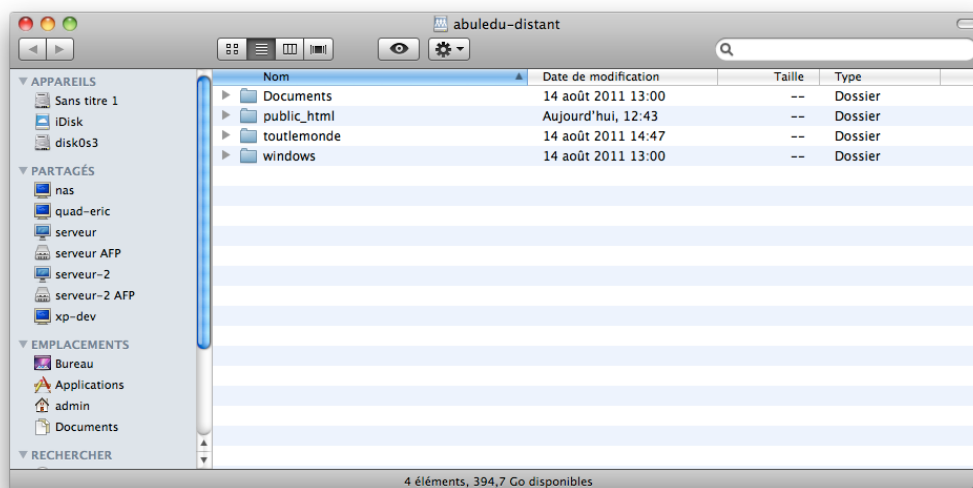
abuledu-distant

APPAREILS
Sans titre 1
iDisk
disk0s3
PARTAGÉS
nas
quad-eric
serveur
serveur AFP
serveur-2
serveur-2 AFP
xp-dev
EMPLACEMENTS
Bureau
Applications
admin
Documents
RECHERCHER

| Nom | Date de modification | Taille | Type |
|---|---|---|---|
| Documents | 14 août 2011 13:00 | -- | Dossier |
| public_html | Aujourd'hui, 12:43 | -- | Dossier |
| toutlemonde | 14 août 2011 14:47 | -- | Dossier |
| windows | 14 août 2011 13:00 | -- | Dossier |

4 éléments, 394,7 Go disponibles